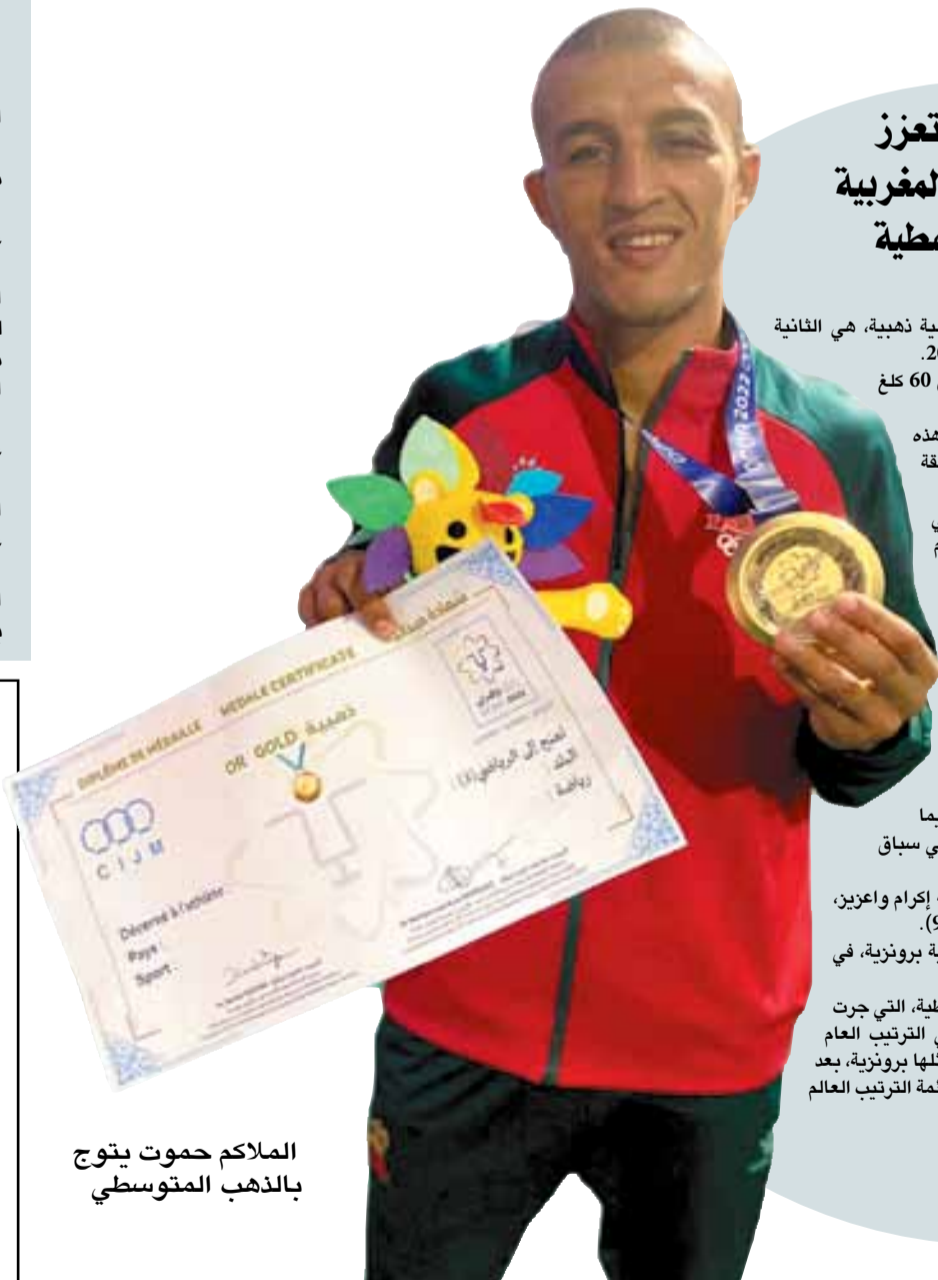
تعزز
المغربية
عطية

ية ذهبية، هي الثانية
.20
60 كلغ

هذه
قة

يما
ي سباق

إكرام واعزين،
.(9
ة برونزية، في

لية، التي جرت
الترتيب العام
ثلها برونزية، بعد
مة الترتيب العالم

ORAN 2022

DIPLÔME DE MÉDAILLE MEDALLE CERTIFICATE شهادة ميدالية

OR GOLD ذهبية

CIJM

Décerné à l'athlète
Pays
Sport

الملاكم حموت يتوج
بالذهب المتوسطي